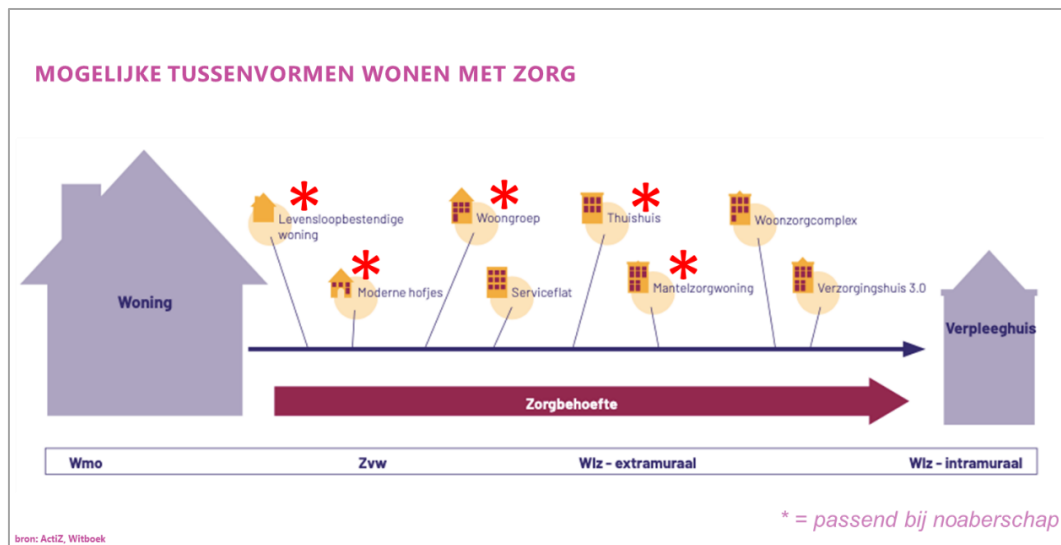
MOGELIJKE TUSSENVORMEN WONEN MET ZORG

Woning

* Levensloopbestendige woning

* Moderne hofjes

* Woongroep

Serviceflat

* Thuishuis

* Mantelzorgwoning

Woonzorgcomplex

Verzorgingshuis 3.0

Verpleeghuis

Zorgbehoefte

Wmo

Zvw

Wlz - extramuraal

Wlz - intramuraal

* = passend bij noaberschap

bron: ActiZ, Witboek